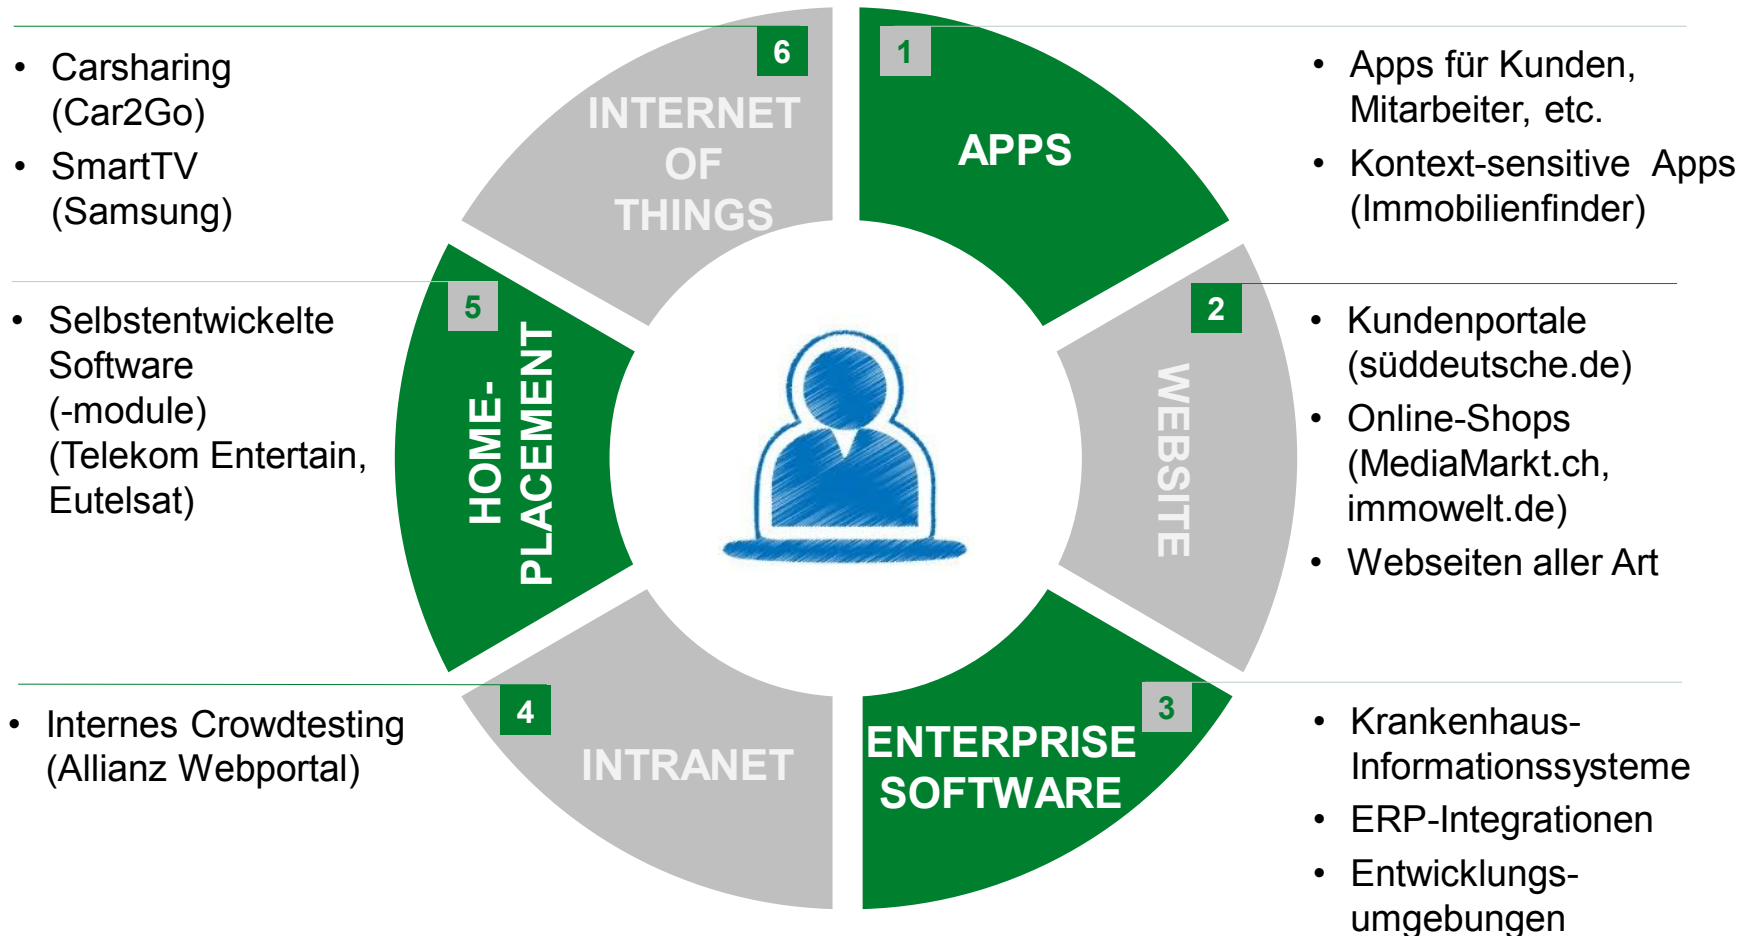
- Carsharing (Car2Go)
- SmartTV (Samsung)

6
INTERNET OF THINGS

1
APPS

- Apps für Kunden, Mitarbeiter, etc.
- Kontext-sensitive Apps (Immobilienfinder)

- Selbstentwickelte Software (-module) (Telekom Entertain, Eutelsat)

5
HOME-PLACEMENT

2
WEBSITE

- Kundenportale (süddeutsche.de)
- Online-Shops (MediaMarkt.ch, immowelt.de)
- Webseiten aller Art

- Internes Crowdtesting (Allianz Webportal)

4
INTRANET

3
ENTERPRISE SOFTWARE

- Krankenhaus-Informationssysteme
- ERP-Integrationen
- Entwicklungs-umgebungen